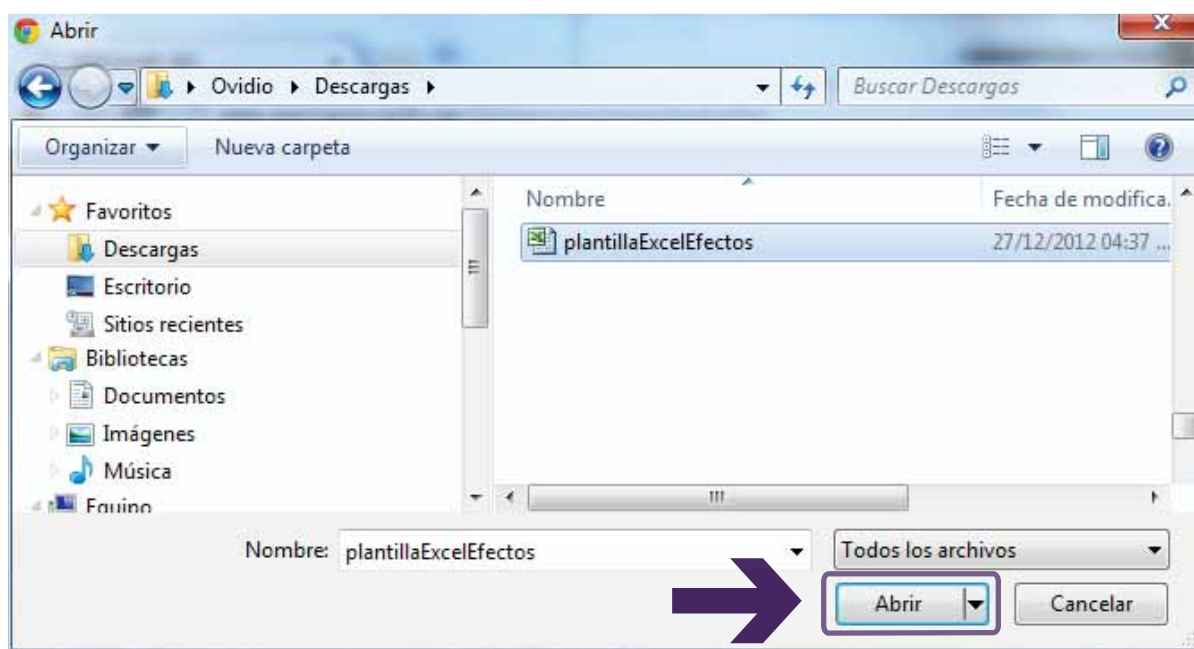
Abrir

Ovidio ▸ Descargas ▸

Buscar Descargas

Organizar ▾ Nueva carpeta

Favoritos
Descargas
Escritorio
Sitios recientes
Bibliotecas
Documentos
Imágenes
Música
Equipo

Nombre
Fecha de modifica.
plantillaExcelEfectos
27/12/2012 04:37 ...

Nombre: plantillaExcelEfectos
Todos los archivos

Abrir
Cancelar